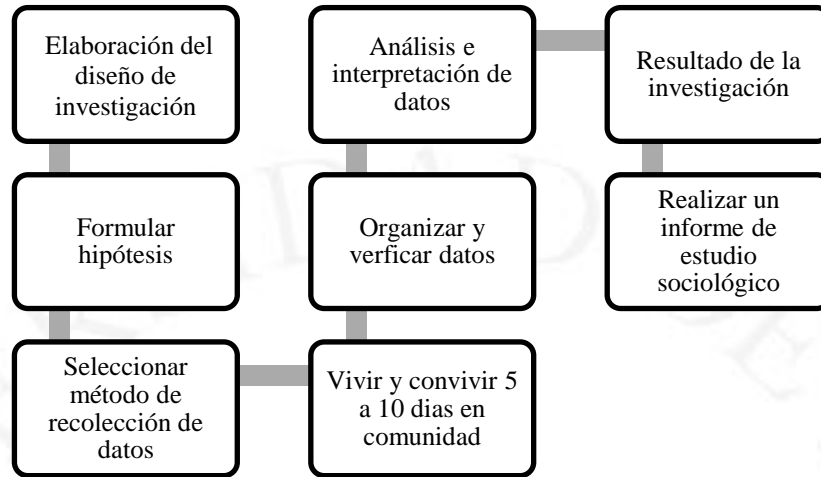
Elaboración del diseño de investigación

Formular hipótesis

Seleccionar método de recolección de datos

Vivir y convivir 5 a 10 dias en comunidad

Organizar y verficar datos

Análisis e interpretación de datos

Resultado de la investigación

Realizar un informe de estudio sociológico